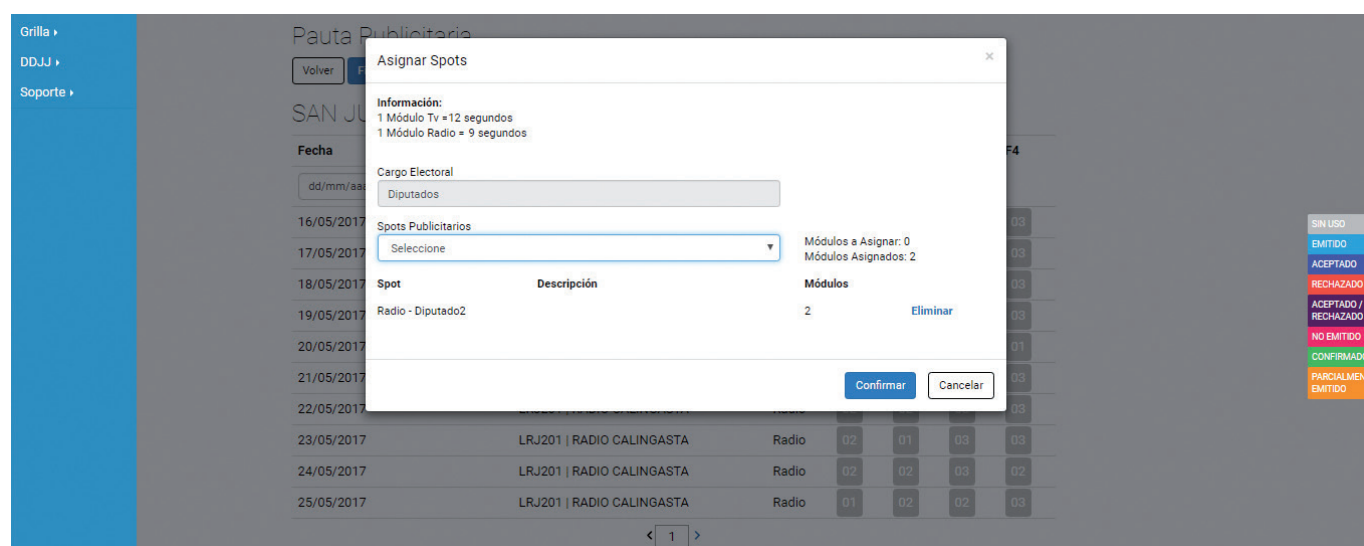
Grilla ▸
DDJJ ▸
Soporte ▸

Pauta Publicitaria
Volver

SAN JU

Asignar Spots ×

Información:
1 Módulo Tv =12 segundos
1 Módulo Radio = 9 segundos

Cargo Electoral
Diputados

Spots Publicitarios
Seleccione ▾

Módulos a Asignar: 0
Módulos Asignados: 2

| Spot | Descripción | Módulos | |
|---|---|---|---|
| Radio - Diputado2 | | 2 | Eliminar |

Confirmar Cancelar

| Fecha | | | | | | F4 |
|---|---|---|---|---|---|---|
| dd/mm/aaa | | | | | | |
| 16/05/2017 | | | | | | 03 |
| 17/05/2017 | | | | | | 03 |
| 18/05/2017 | | | | | | 03 |
| 19/05/2017 | | | | | | 03 |
| 20/05/2017 | | | | | | 01 |
| 21/05/2017 | | | | | | 03 |
| 22/05/2017 | | Radio | | | | 03 |
| 23/05/2017 | LRJ201 \| RADIO CALINGASTA | Radio | 02 | 01 | 03 | 03 |
| 24/05/2017 | LRJ201 \| RADIO CALINGASTA | Radio | 02 | 02 | 03 | 02 |
| 25/05/2017 | LRJ201 \| RADIO CALINGASTA | Radio | 01 | 02 | 02 | 03 |

< 1 >

SIN USO
EMITIDO
ACEPTADO
RECHAZADO
ACEPTADO / RECHAZADO
NO EMITIDO
CONFIRMADO
PARCIALMEN EMITIDO